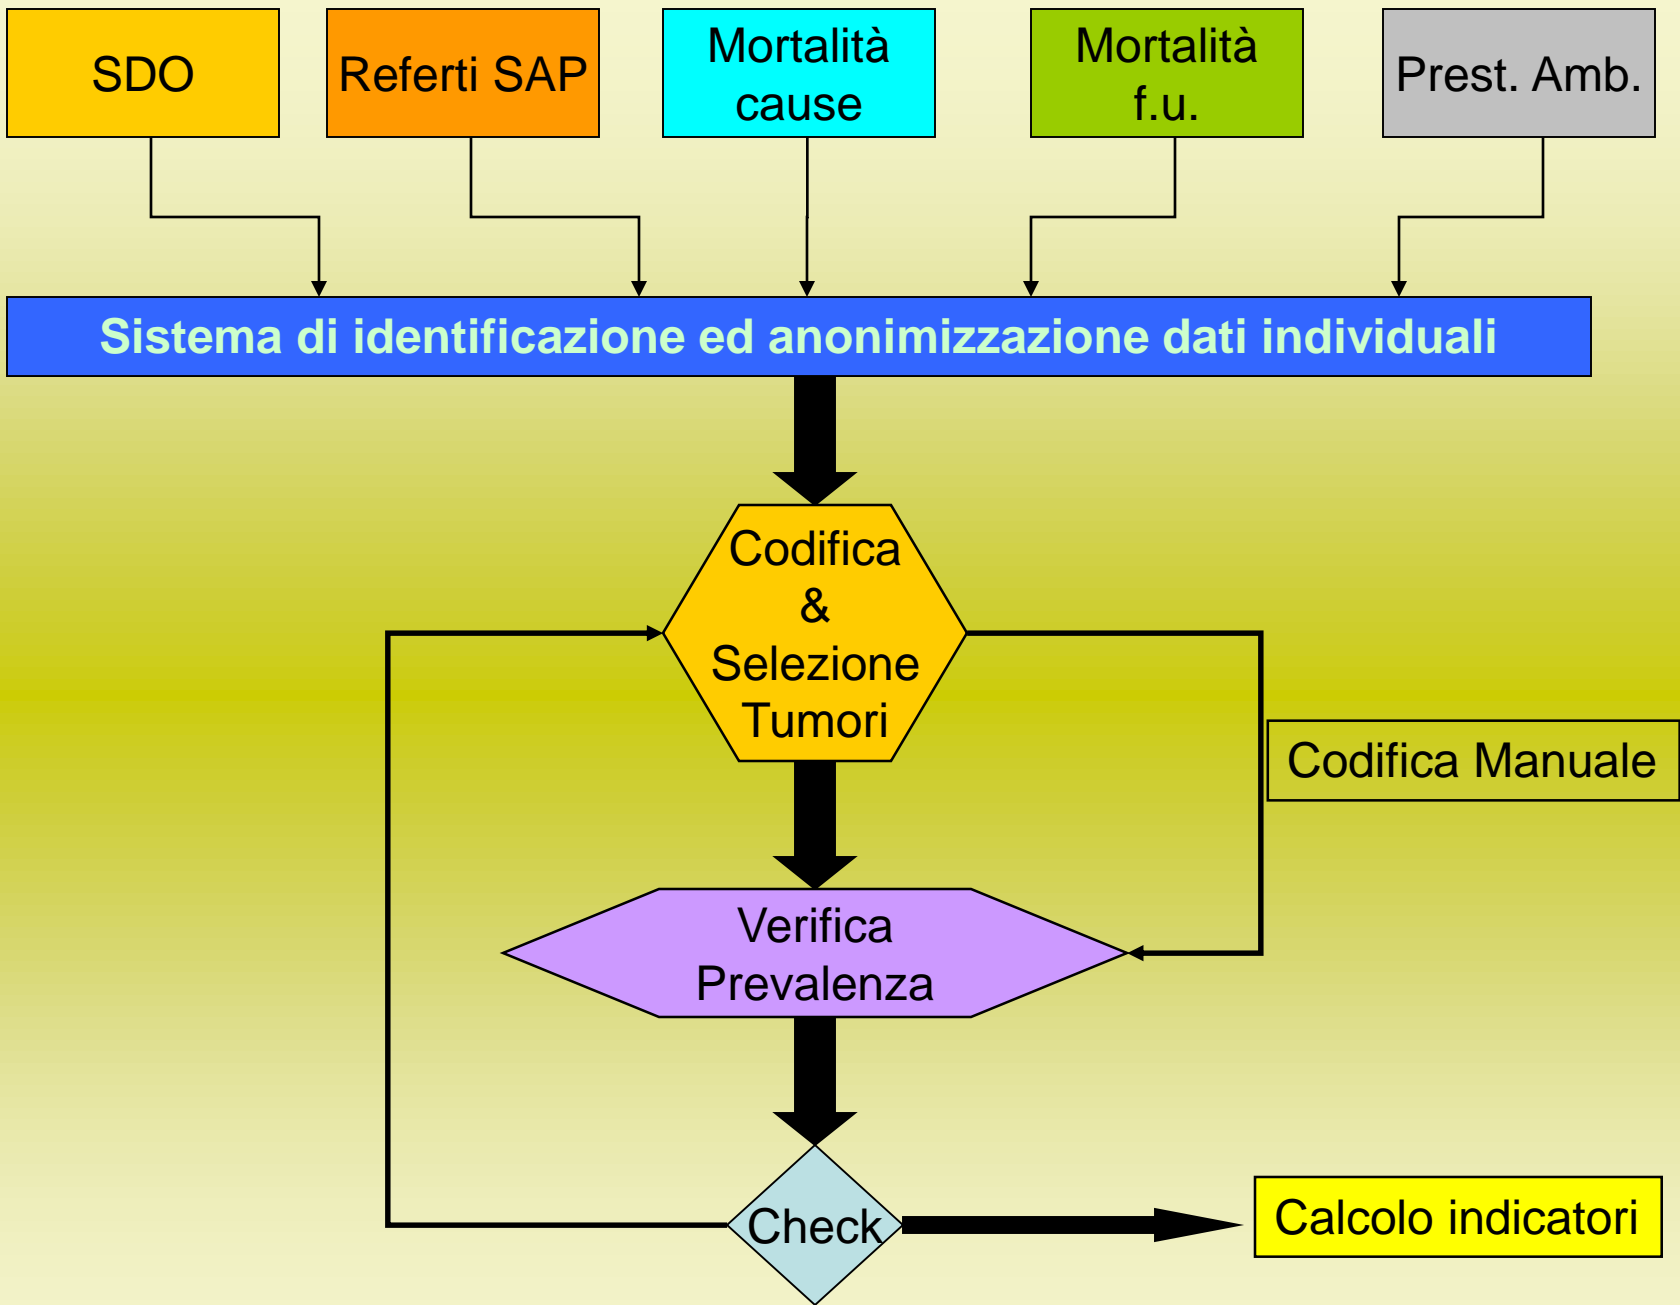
SDO

Referti SAP

Mortalità cause

Mortalità f.u.

Prest. Amb.

Sistema di identificazione ed anonimizzazione dati individuali

Codifica & Selezione Tumori

Codifica Manuale

Verifica Prevalenza

Check

Calcolo indicatori